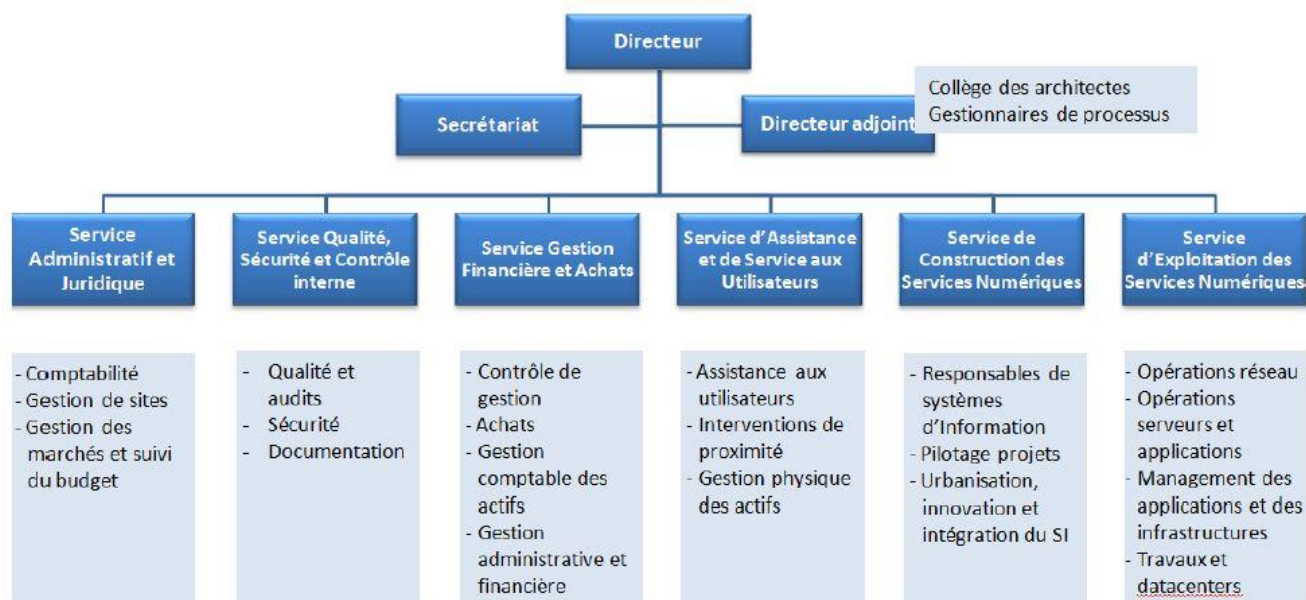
Directeur

Secrétariat

Directeur adjoint

Collège des architectes
Gestionnaires de processus

Service Administratif et Juridique

Service Qualité, Sécurité et Contrôle interne

Service Gestion Financière et Achats

Service d'Assistance et de Service aux Utilisateurs

Service de Construction des Services Numériques

Service d'Exploitation des Services Numériques

- Comptabilité
- Gestion de sites
- Gestion des marchés et suivi du budget

- Qualité et audits
- Sécurité
- Documentation

- Contrôle de gestion
- Achats
- Gestion comptable des actifs
- Gestion administrative et financière

- Assistance aux utilisateurs
- Interventions de proximité
- Gestion physique des actifs

- Responsables de systèmes d'Information
- Pilotage projets
- Urbanisation, innovation et intégration du SI

- Opérations réseau
- Opérations serveurs et applications
- Management des applications et des infrastructures
- Travaux et datacenters